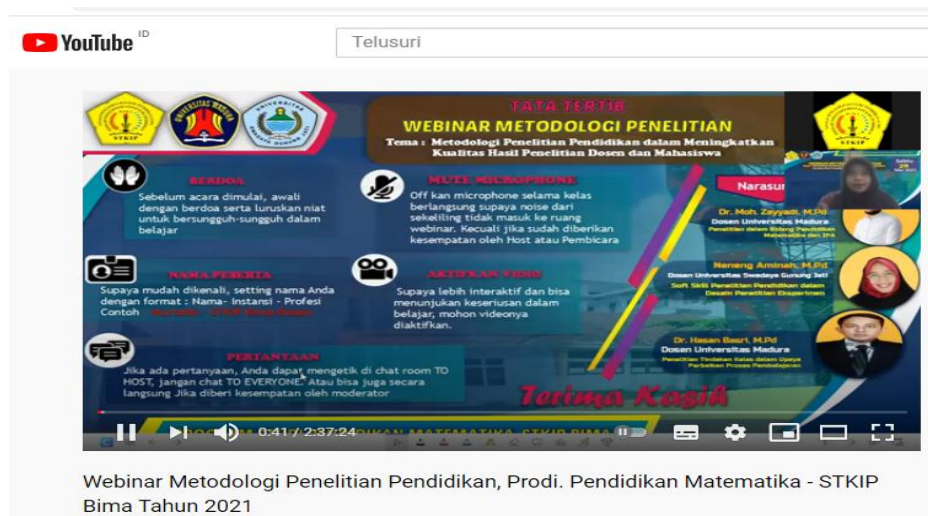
YouTube ID

Telusuri

STKIP

TATA TERTIB
WEBINAR METODOLOGI PENELITIAN
Tema : Metodologi Penelitian Pendidikan dalam Meningkatkan Kualitas Hasil Penelitian Dosen dan Mahasiswa

STKIP

BERDOA
Sebelum acara dimulai, awali dengan berdoa serta luruskan niat untuk bersungguh-sungguh dalam belajar

MUTE MICROPHONE
Off kan microphone selama kelas berlangsung supaya noise dari sekeliling tidak masuk ke ruang webinar. Kecuali jika sudah diberikan kesempatan oleh Host atau Pembicara

NAMA PESERTA
Supaya mudah dikenali, setting nama Anda dengan format : Nama- Instansi - Profesi
Contoh : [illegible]

AKTIFKAN VIDEO
Supaya lebih interaktif dan bisa menunjukan keseriusan dalam belajar, mohon videonya diaktifkan.

PERTANYAAN
Jika ada pertanyaan, Anda dapat mengetik di chat room TO HOST, jangan chat TO EVERYONE. Atau bisa juga secara langsung Jika diberi kesempatan oleh moderator

Narasumber
Dr. Moh. Zayyadi, M.Pd
Dosen Universitas Madura
Penelitian dalam Bidang Pendidikan Matematika dan IPA

Neneng Aminah, M.Pd
Dosen Universitas Swadaya Gunung Jati
Soft Skill Penelitian Pendidikan dalam Desain Penelitian Eksperimen

Dr. Hasan Basri, M.Pd
Dosen Universitas Madura
Penelitian Tindakan Kelas dalam Upaya Perbaikan Proses Pembelajaran

Terima Kasih

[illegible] MATEMATIKA STKIP BIMA

0:41 / 2:37:24

Webinar Metodologi Penelitian Pendidikan, Prodi. Pendidikan Matematika - STKIP Bima Tahun 2021